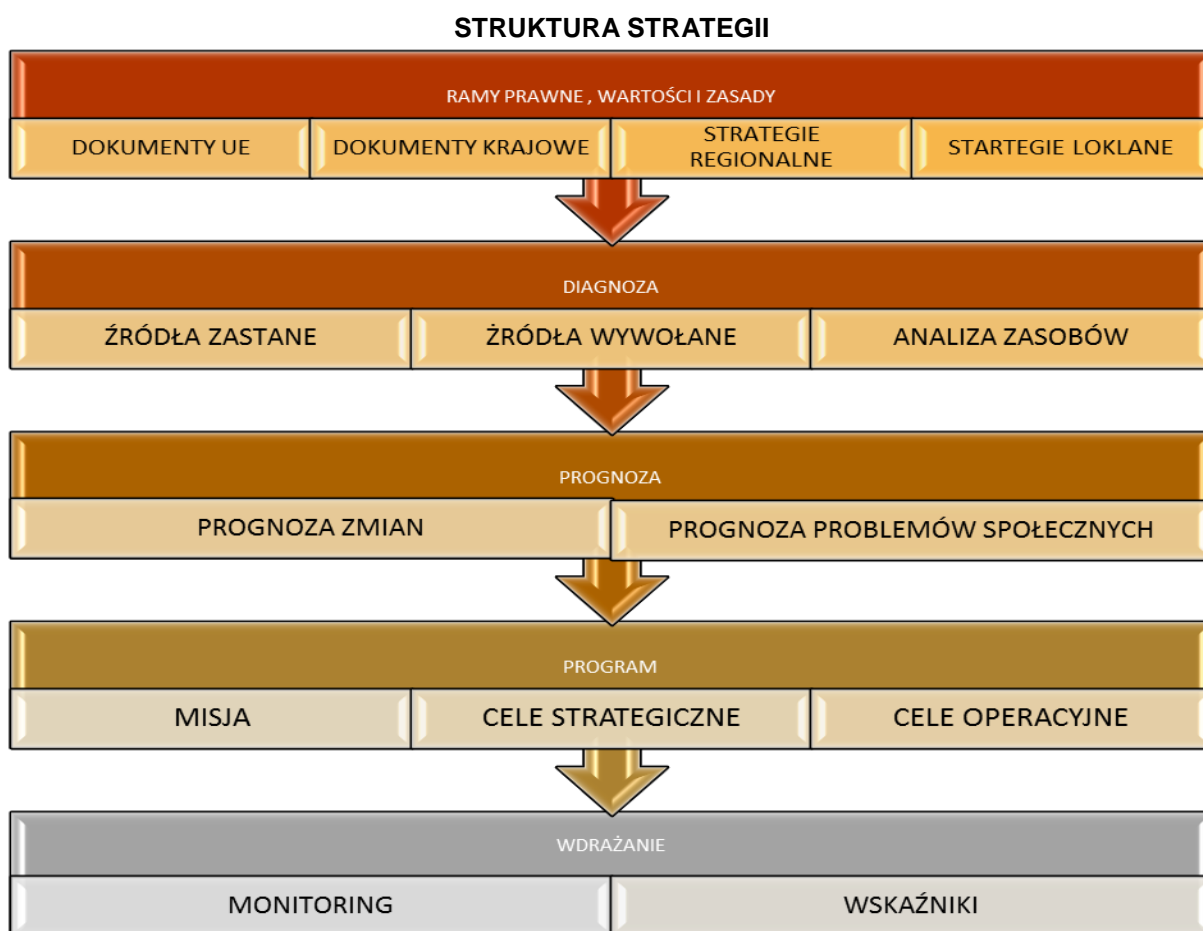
STRUKTURA STRATEGII

RAMY PRAWNE , WARTOŚCI I ZASADY

DOKUMENTY UE

DOKUMENTY KRAJOWE

STRATEGIE REGIONALNE

STARTEGIE LOKLANE

DIAGNOZA

ŹRÓDŁA ZASTANE

ŹRÓDŁA WYWOŁANE

ANALIZA ZASOBÓW

PROGNOZA

PROGNOZA ZMIAN

PROGNOZA PROBLEMÓW SPOŁECZNYCH

PROGRAM

MISJA

CELE STRATEGICZNE

CELE OPERACYJNE

WDRAŻANIE

MONITORING

WSKAŹNIKI